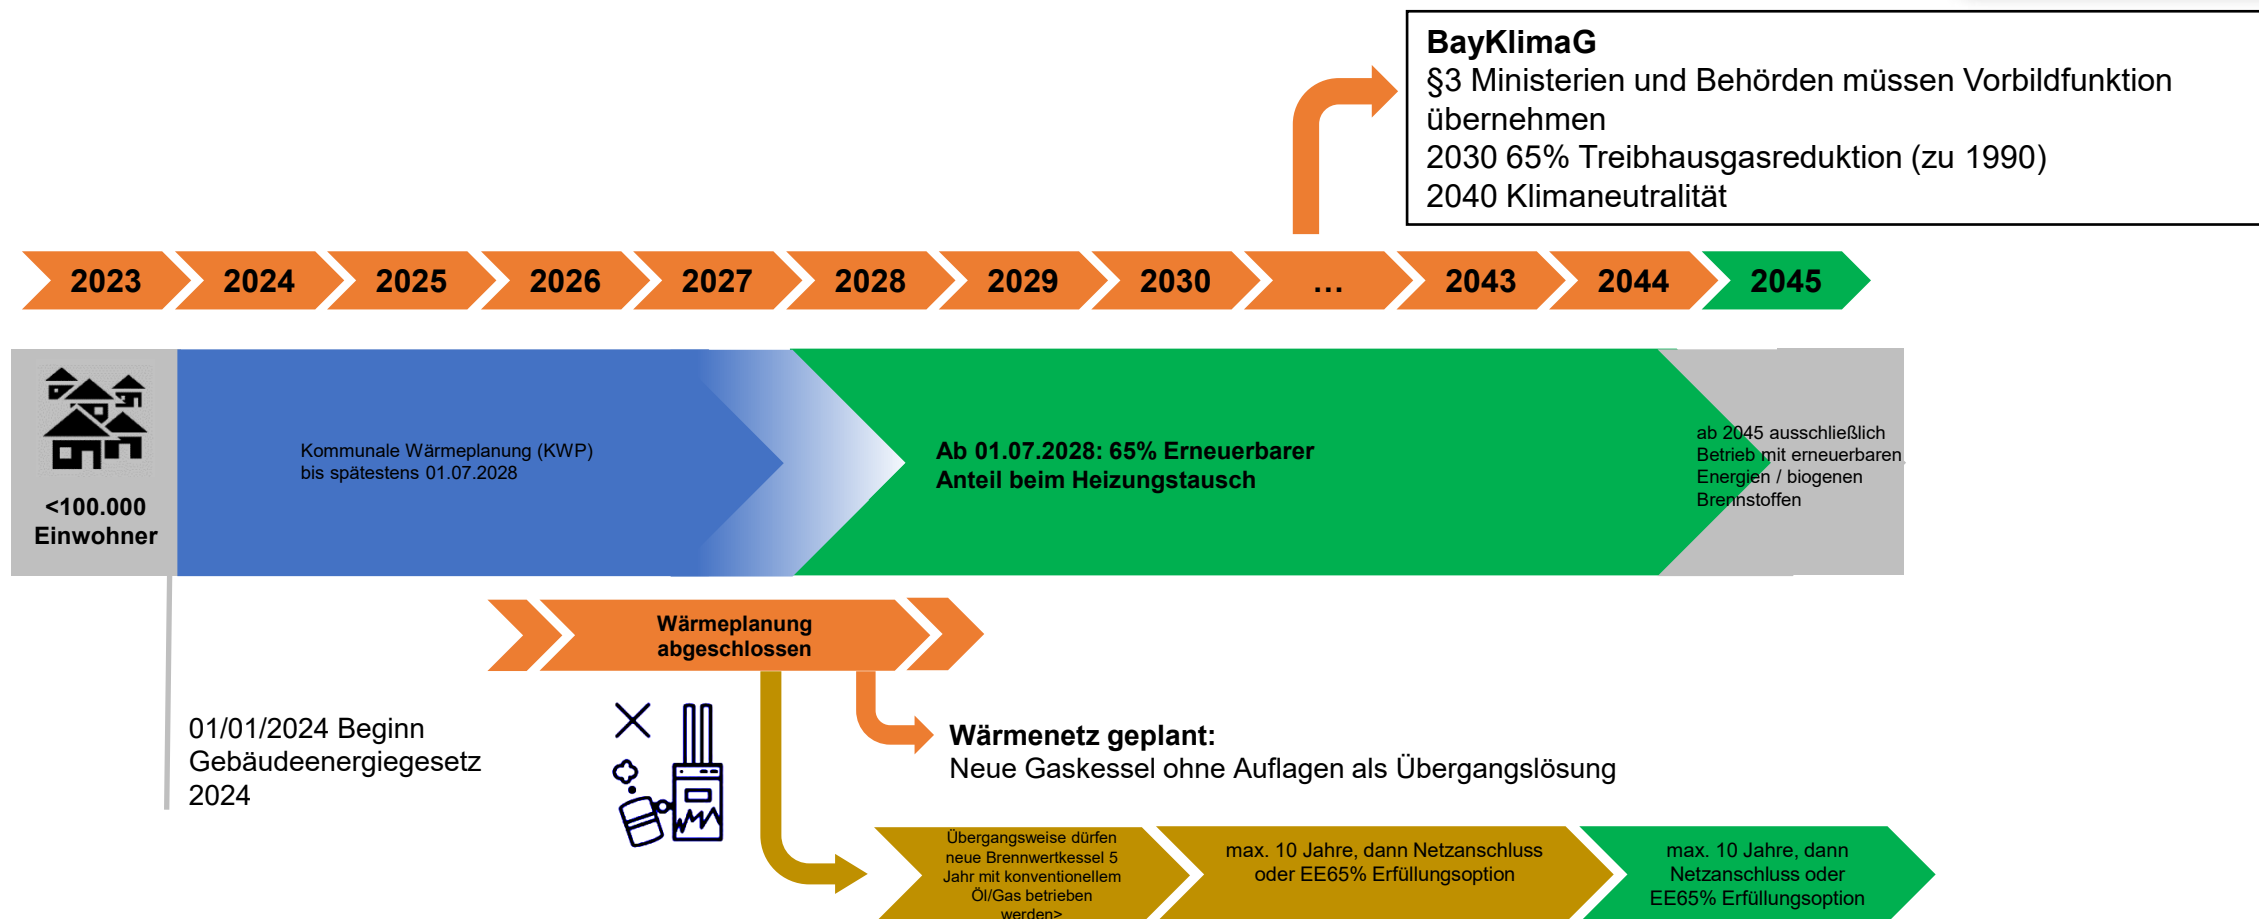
BayKlimaG
§3 Ministerien und Behörden müssen Vorbildfunktion übernehmen
2030 65% Treibhausgasreduktion (zu 1990)
2040 Klimaneutralität

2023 2024 2025 2026 2027 2028 2029 2030 … 2043 2044 2045

<100.000 Einwohner

Kommunale Wärmeplanung (KWP) bis spätestens 01.07.2028

Ab 01.07.2028: 65% Erneuerbarer Anteil beim Heizungstausch

ab 2045 ausschließlich Betrieb mit erneuerbaren Energien / biogenen Brennstoffen

Wärmeplanung abgeschlossen

01/01/2024 Beginn Gebäudeenergiegesetz 2024

Wärmenetz geplant:
Neue Gaskessel ohne Auflagen als Übergangslösung

Übergangsweise dürfen neue Brennwertkessel 5 Jahr mit konventionellem Öl/Gas betrieben werden>

max. 10 Jahre, dann Netzanschluss oder EE65% Erfüllungsoption

max. 10 Jahre, dann Netzanschluss oder EE65% Erfüllungsoption